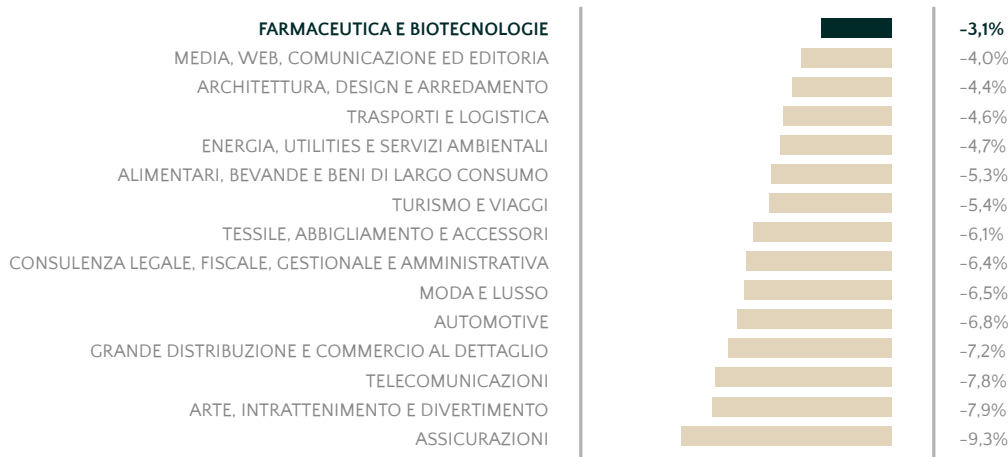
| | |
|---|---|
| FARMACEUTICA E BIOTECNOLOGIE | -3,1% |
| MEDIA, WEB, COMUNICAZIONE ED EDITORIA | -4,0% |
| ARCHITETTURA, DESIGN E ARREDAMENTO | -4,4% |
| TRASPORTI E LOGISTICA | -4,6% |
| ENERGIA, UTILITIES E SERVIZI AMBIENTALI | -4,7% |
| ALIMENTARI, BEVANDE E BENI DI LARGO CONSUMO | -5,3% |
| TURISMO E VIAGGI | -5,4% |
| TESSILE, ABBIGLIAMENTO E ACCESSORI | -6,1% |
| CONSULENZA LEGALE, FISCALE, GESTIONALE E AMMINISTRATIVA | -6,4% |
| MODA E LUSSO | -6,5% |
| AUTOMOTIVE | -6,8% |
| GRANDE DISTRIBUZIONE E COMMERCIO AL DETTAGLIO | -7,2% |
| TELECOMUNICAZIONI | -7,8% |
| ARTE, INTRATTENIMENTO E DIVERTIMENTO | -7,9% |
| ASSICURAZIONI | -9,3% |